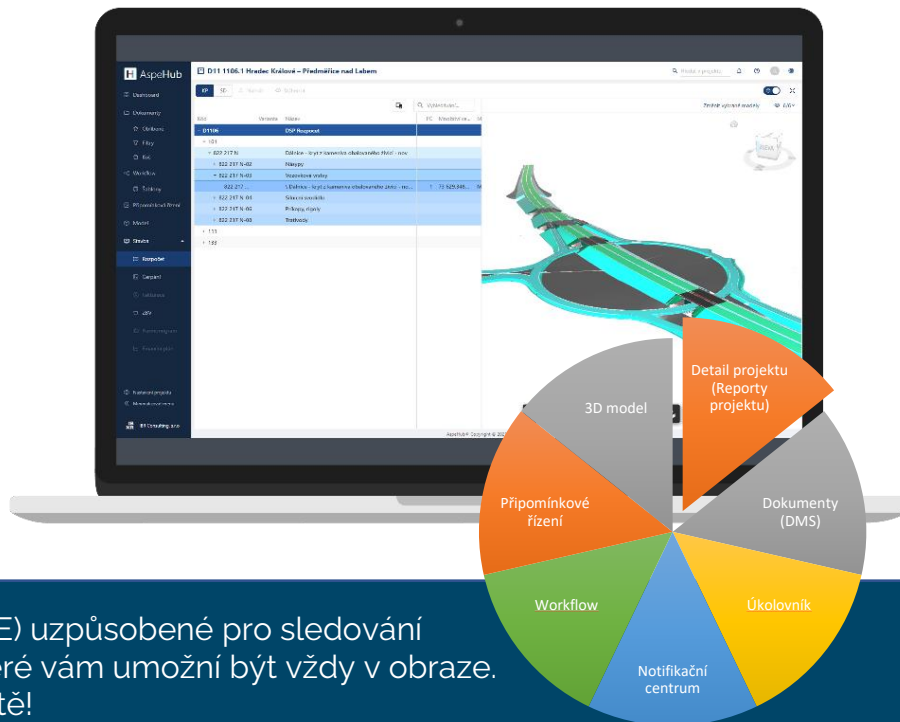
AspeHub

D11 1106.1 Hradec Králové – Předměřice nad Labem

Dashboard
Dokumenty
Workflow
Připomínkové řízení
Stavba
Rozpočet
Kalendář projektu

KP
SD

D1106
DSP Rozpočet

Dálnice
Násypy
Vozovkové vrstvy
Silniční svodidla
Přípojky, sjezdy
Trativody

BIM Consulting

Detail projektu (Reporty projektu)

3D model

Dokumenty (DMS)

Připomínkové řízení

Workflow

Úkolovník

Notifikační centrum

E) uzpůsobené pro sledování
eré vám umožní být vždy v obraze.
tě!